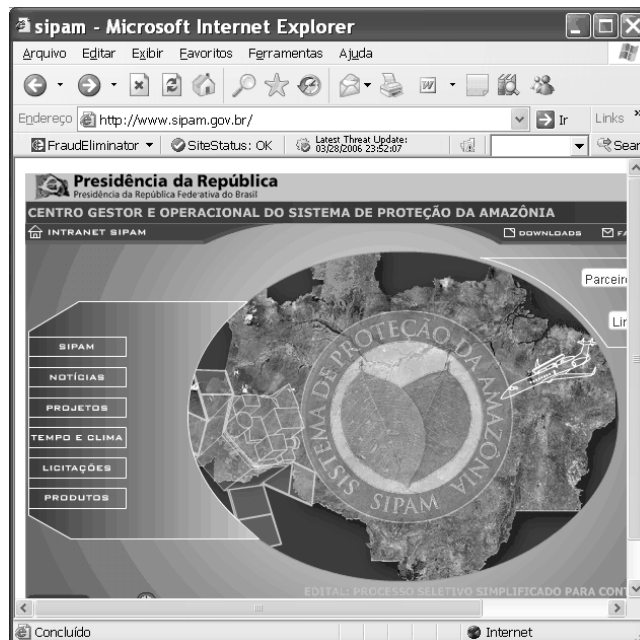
sipam - Microsoft Internet Explorer

Arquivo Editar Exibir Favoritos Ferramentas Ajuda

Endereço http://www.sipam.gov.br/ Ir Links

FraudEliminator SiteStatus: OK Latest Threat Update: 03/28/2006 23:52:07 Sear

Presidência da República
Presidência da República Federativa do Brasil

CENTRO GESTOR E OPERACIONAL DO SISTEMA DE PROTEÇÃO DA AMAZÔNIA

INTRANET SIPAM DOWNLOADS FA

Parceir

Lir

SIPAM
NOTÍCIAS
PROJETOS
TEMPO E CLIMA
LICITAÇÕES
PRODUTOS

SISTEMA DE PROTEÇÃO DA AMAZÔNIA
SIPAM

EDITAL: PROCESSO SELETIVO SIMPLIFICADO PARA CONT

Concluído Internet